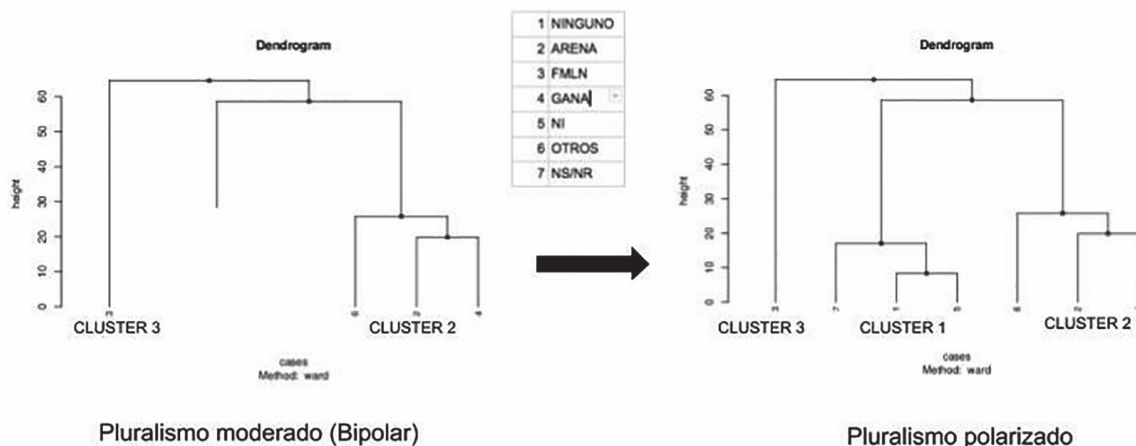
Dendrogram

height

60
50
40
30
20
10
0

CLUSTER 3

CLUSTER 2

cases
Method: ward

Pluralismo moderado (Bipolar)

| 1 | NINGUNO |
|---|---|
| 2 | ARENA |
| 3 | FMLN |
| 4 | GANA |
| 5 | NI |
| 6 | OTROS |
| 7 | NS/NR |

Dendrogram

height

60
50
40
30
20
10
0

CLUSTER 3

CLUSTER 1

CLUSTER 2

cases
Method: ward

Pluralismo polarizado